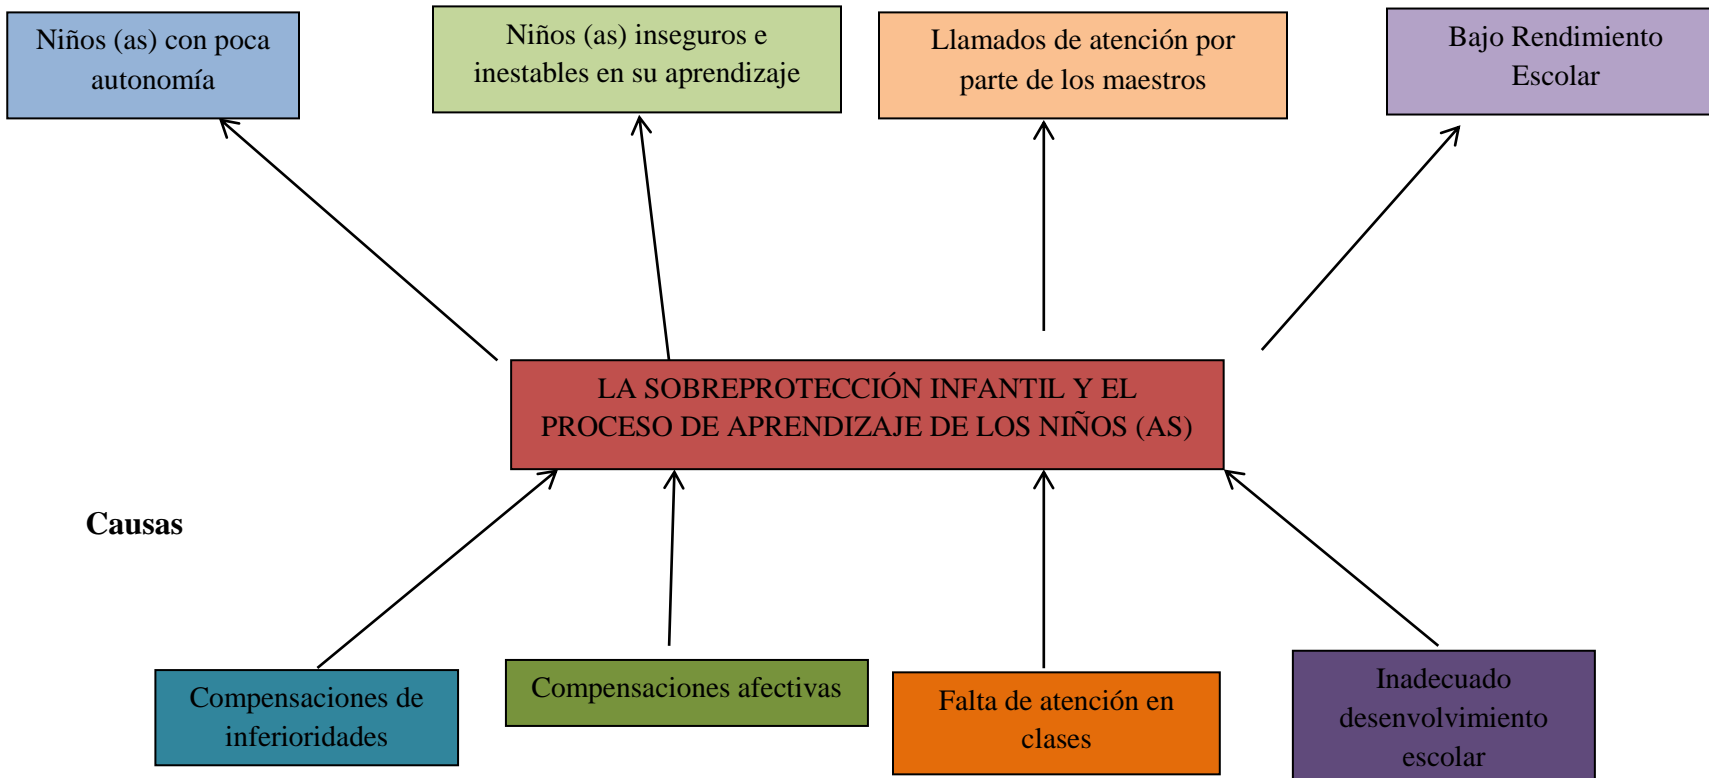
Niños (as) con poca autonomía

Niños (as) inseguros e inestables en su aprendizaje

Llamados de atención por parte de los maestros

Bajo Rendimiento Escolar

LA SOBREPROTECCIÓN INFANTIL Y EL PROCESO DE APRENDIZAJE DE LOS NIÑOS (AS)

Causas

Compensaciones de inferioridades

Compensaciones afectivas

Falta de atención en clases

Inadecuado desenvolvimiento escolar